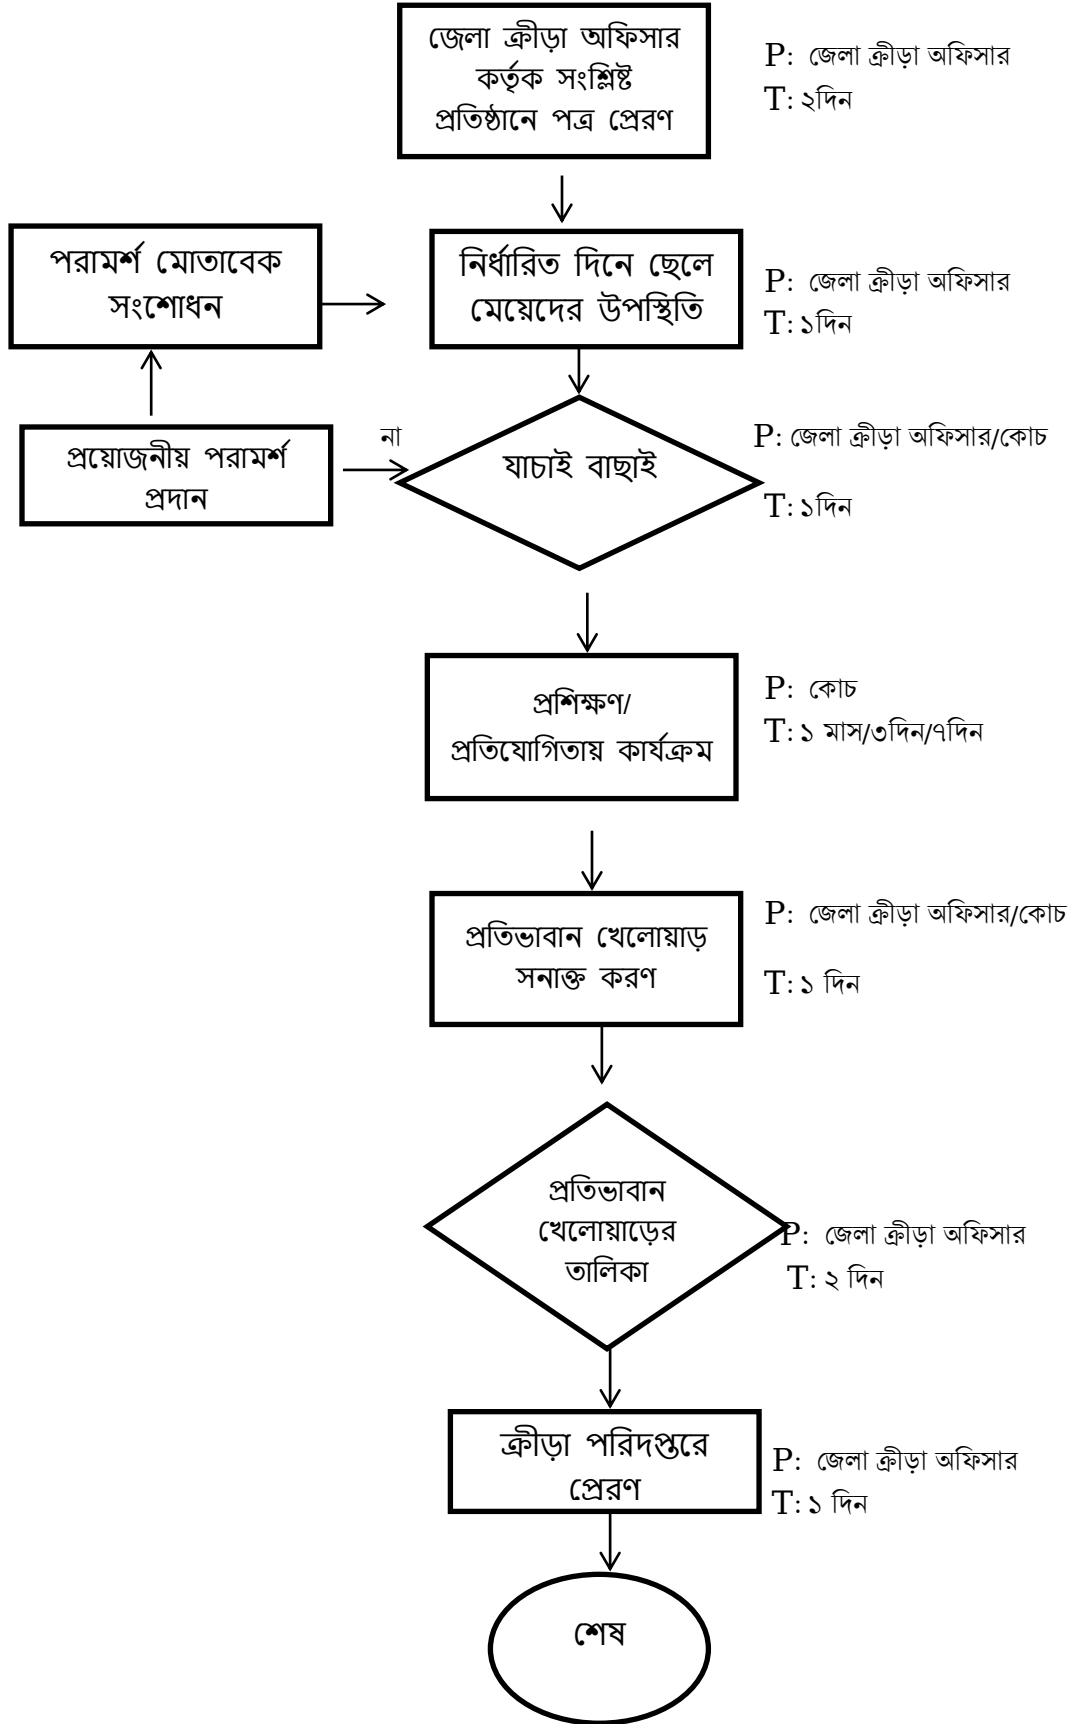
জেলা ক্রীড়া অফিসার কর্তৃক সংশ্লিষ্ট প্রতিষ্ঠানে পত্র প্রেরণ

P: জেলা ক্রীড়া অফিসার
T: ২দিন

পরামর্শ মোতাবেক সংশোধন

নির্ধারিত দিনে ছেলে মেয়েদের উপস্থিতি

P: জেলা ক্রীড়া অফিসার
T: ১দিন

প্রয়োজনীয় পরামর্শ প্রদান

না

যাচাই বাছাই

P: জেলা ক্রীড়া অফিসার/কোচ
T: ১দিন

প্রশিক্ষণ/ প্রতিযোগিতায় কার্যক্রম

P: কোচ
T: ১ মাস/৩দিন/৭দিন

প্রতিভাবান খেলোয়াড় সনাক্ত করণ

P: জেলা ক্রীড়া অফিসার/কোচ
T: ১ দিন

প্রতিভাবান খেলোয়াড়ের তালিকা

P: জেলা ক্রীড়া অফিসার
T: ২ দিন

ক্রীড়া পরিদপ্তরে প্রেরণ

P: জেলা ক্রীড়া অফিসার
T: ১ দিন

শেষ